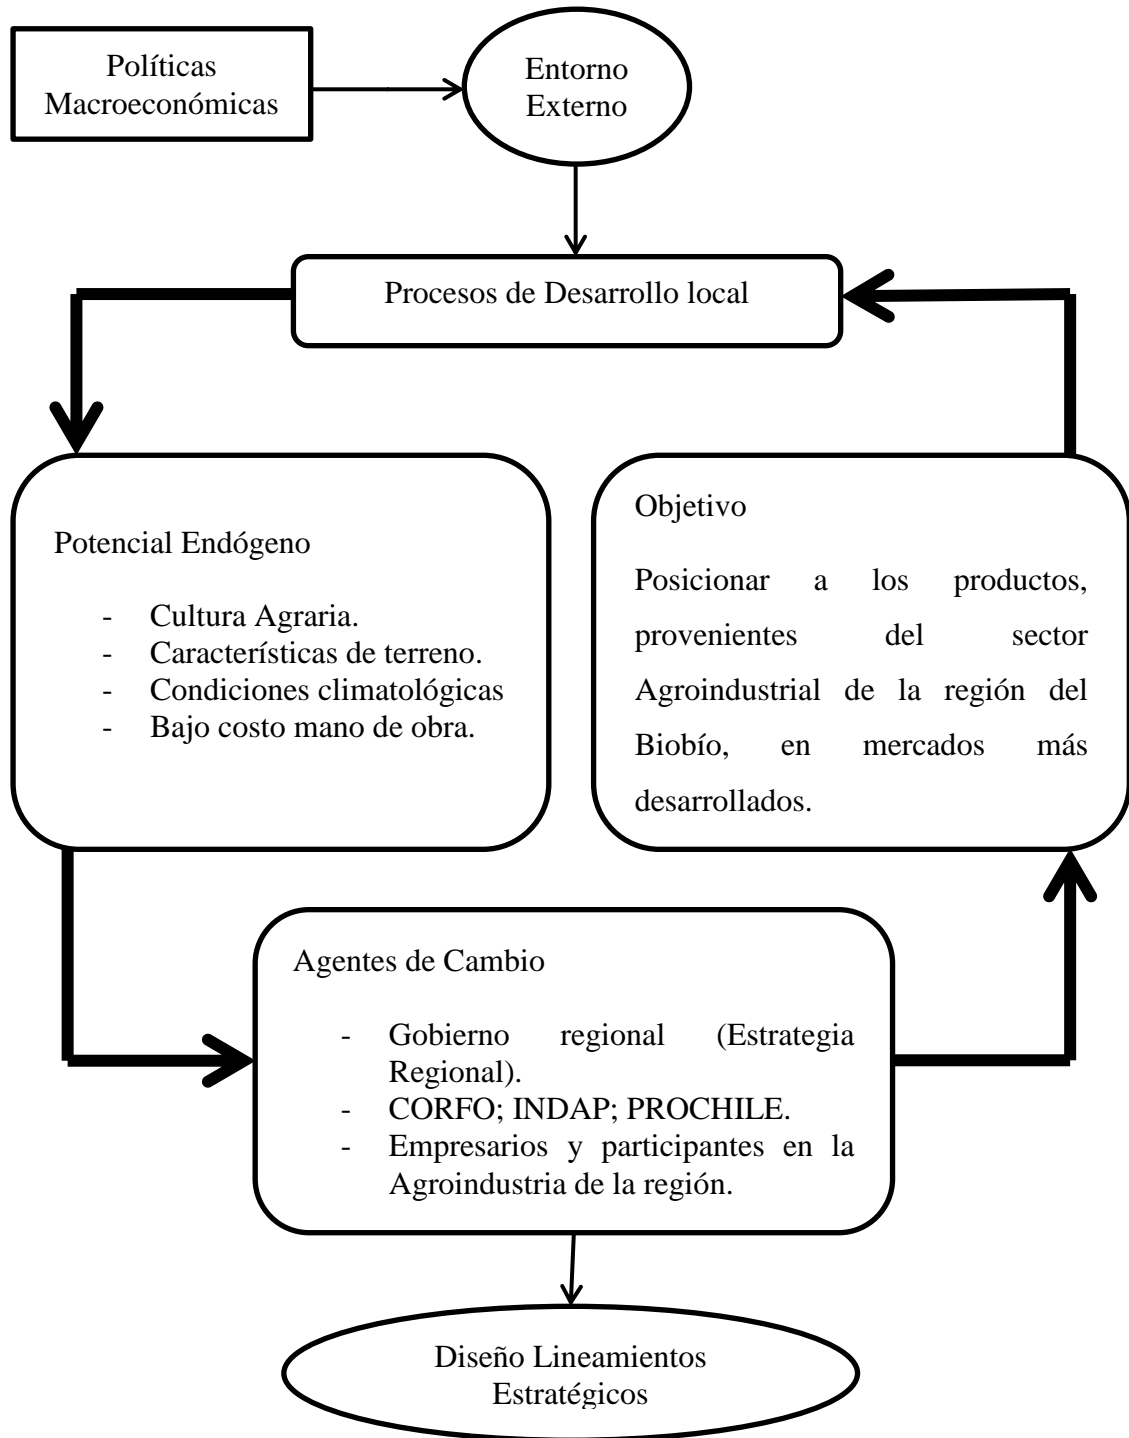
Políticas Macroeconómicas

Entorno Externo

Procesos de Desarrollo local

Potencial Endógeno

- Cultura Agraria.
- Características de terreno.
- Condiciones climatológicas
- Bajo costo mano de obra.

Objetivo

Posicionar a los productos, provenientes del sector Agroindustrial de la región del Biobío, en mercados más desarrollados.

Agentes de Cambio

- Gobierno regional (Estrategia Regional).
- CORFO; INDAP; PROCHILE.
- Empresarios y participantes en la Agroindustria de la región.

Diseño Lineamientos Estratégicos